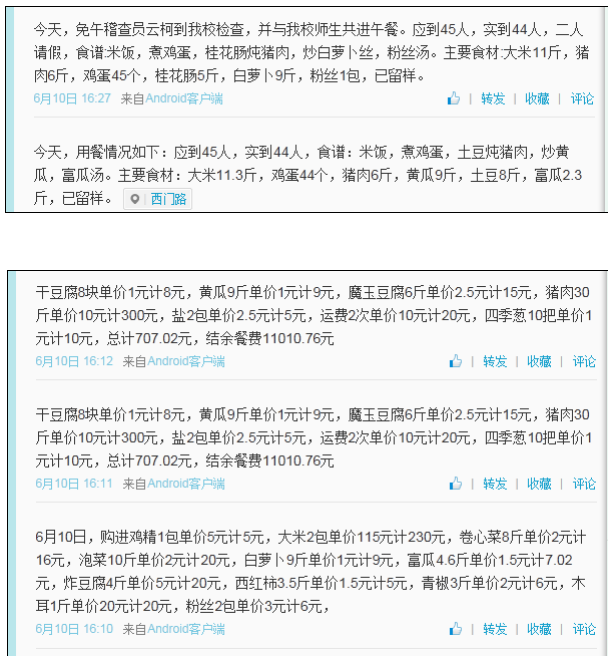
今天，兔午稽查员云柯到我校检查，并与我校师生共进午餐。应到45人，实到44人，二人请假，食谱:米饭，煮鸡蛋，桂花肠炖猪肉，炒白萝卜丝，粉丝汤。主要食材:大米11斤，猪肉6斤，鸡蛋45个，桂花肠5斤，白萝卜9斤，粉丝1包，已留样。

6月10日 16:27 来自Android客户端 | 转发 | 收藏 | 评论

今天，用餐情况如下：应到45人，实到44人，食谱：米饭，煮鸡蛋，土豆炖猪肉，炒黄瓜，富瓜汤。主要食材：大米11.3斤，鸡蛋44个，猪肉6斤，黄瓜9斤，土豆8斤，富瓜2.3斤，已留样。 西门路

干豆腐8块单价1元计8元，黄瓜9斤单价1元计9元，魔玉豆腐6斤单价2.5元计15元，猪肉30斤单价10元计300元，盐2包单价2.5元计5元，运费2次单价10元计20元，四季葱10把单价1元计10元，总计707.02元，结余餐费11010.76元

6月10日 16:12 来自Android客户端 | 转发 | 收藏 | 评论

干豆腐8块单价1元计8元，黄瓜9斤单价1元计9元，魔玉豆腐6斤单价2.5元计15元，猪肉30斤单价10元计300元，盐2包单价2.5元计5元，运费2次单价10元计20元，四季葱10把单价1元计10元，总计707.02元，结余餐费11010.76元

6月10日 16:11 来自Android客户端 | 转发 | 收藏 | 评论

6月10日，购进鸡精1包单价5元计5元，大米2包单价115元计230元，卷心菜8斤单价2元计16元，泡菜10斤单价2元计20元，白萝卜9斤单价1元计9元，富瓜4.6斤单价1.5元计7.02元，炸豆腐4斤单价5元计20元，西红柿3.5斤单价1.5元计5元，青椒3斤单价2元计6元，木耳1斤单价20元计20元，粉丝2包单价3元计6元，

6月10日 16:10 来自Android客户端 | 转发 | 收藏 | 评论